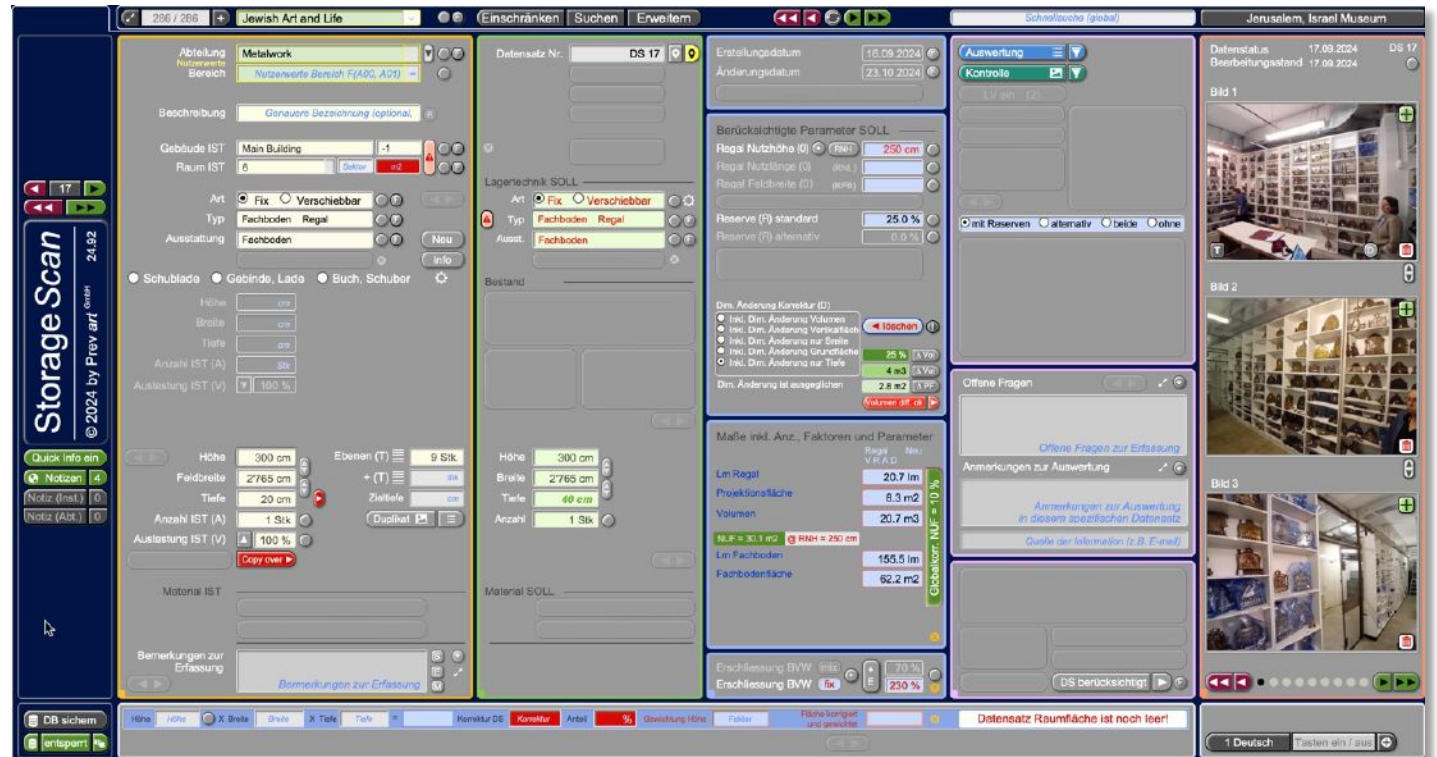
286 / 286 | Jewish Art and Life | Einschränken | Suchen | Erweitern | Schnellsuche (global) | Jerusalem, Israel Museum

17

Storage Scan 24.92
© 2024 by Prev art GmbH

Quick Info ein
Notizen 4
Notiz (Inst.) 0
Notiz (Abt.) 0

DB sichern
entsperrt

Abteilung Metalwork
Nutzerwerte
Bereich Nutzerwerte Bereich F(A00, A01)

Beschreibung Genauere Bezeichnung (optional)

Gebäude IST Main Building -1
Raum IST 6 Sektor m2

Art Fix Verschiebbar
Typ Fachboden Regal
Ausstattung Fachboden
Neu
Info
Schublade Gebinde, Lade Buch, Schuber

Höhe cm
Breite cm
Tiefe cm
Anzahl IST (A) Stk
Auslastung IST (V) 100 %

Höhe 300 cm
Feldbreite 2'765 cm
Tiefe 20 cm
Anzahl IST (A) 1 Stk
Auslastung IST (V) 100 %
Copy over
Ebenen (T) 9 Stk.
+ (T) Stk
Zieltiefe cm
Duplikat

Material IST

Bemerkungen zur Erfassung
Bemerkungen zur Erfassung

Datensatz Nr. DS 17

Lagertechnik SOLL
Art Fix Verschiebbar
Typ Fachboden Regal
Ausst. Fachboden

Bestand

Höhe 300 cm
Breite 2'765 cm
Tiefe 40 cm
Anzahl 1 Stk

Material SOLL

Erstellungsdatum 16.09.2024
Änderungsdatum 23.10.2024

Berücksichtigte Parameter SOLL
Regal Nutzhöhe (0) RNH 250 cm
Regal Nutzlänge (0) (RNL)
Regal Feldbreite (0) (RFB)
Reserve (R) standard 25.0 %
Reserve (R) alternativ 0.0 %

Dim. Änderung Korrektur (D)
Inkl. Dim. Änderung Volumen
Inkl. Dim. Änderung Vertikalfläch
Inkl. Dim. Änderung nur Breite
Inkl. Dim. Änderung Grundfläche
Inkl. Dim. Änderung nur Tiefe
löschen
25 % Vol
4 m3 Vol
Dim. Änderung ist ausgeglichen 2.8 m2 PF
Volumen diff. ok

Maße inkl. Anz., Faktoren und Parameter
Regal V R A D Neu
Lm Regal 20.7 lm
Projektionsfläche 8.3 m2
Volumen 20.7 m3
NUF = 30.1 m2 @ RNH = 250 cm
Lm Fachboden 155.5 lm
Fachbodenfläche 62.2 m2
Globalkorr. NUF = 10 %

Erschliessung BVW mix 70 %
Erschliessung BVW fix 230 %

Auswertung
Kontrolle
LV ein (2)
mit Reserven alternativ beide ohne

Offene Fragen
Offene Fragen zur Erfassung
Anmerkungen zur Auswertung
Anmerkungen zur Auswertung in diesem speziellen Datensatz
Quelle der Information (z.B. E-mail)

DS berücksichtigt

Datenstatus 17.09.2024 DS 17
Bearbeitungsstand 17.09.2024
Bild 1
Bild 2
Bild 3

Höhe Höhe X Breite Breite X Tiefe Tiefe = Korrektur DS Korrektur Anteil % Gewichtung Höhe Faktor Fläche korrigiert und gewichtet
Datensatz Raumfläche ist noch leer!

1 Deutsch Tasten ein / aus